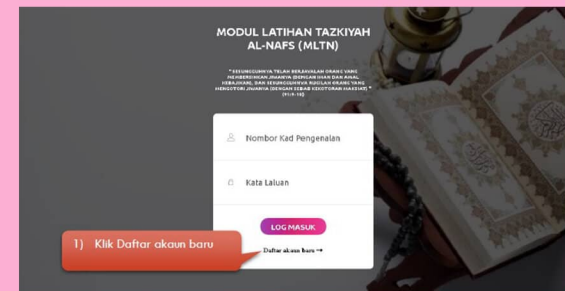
MODUL LATIHAN TAZKIYAH AL-NAFS (MLTN)

" SESUNGGUHNYA TELAH BERJAYALAH ORANG YANG MEMBERSIHKAN JIWANYA (DENGAN IMAN DAN AMAL KEBAJIKAN), DAN SESUNGGUHNYA HAMPALAH ORANG YANG MENGOTORI JIWANYA (DENGAN SEBAB KEKOTORAN MAKSIAT) " (91:9-10)

Nombor Kad Pengenalan

Kata Laluan

LOG MASUK

Daftar akaun baru →

1) Klik Daftar akaun baru